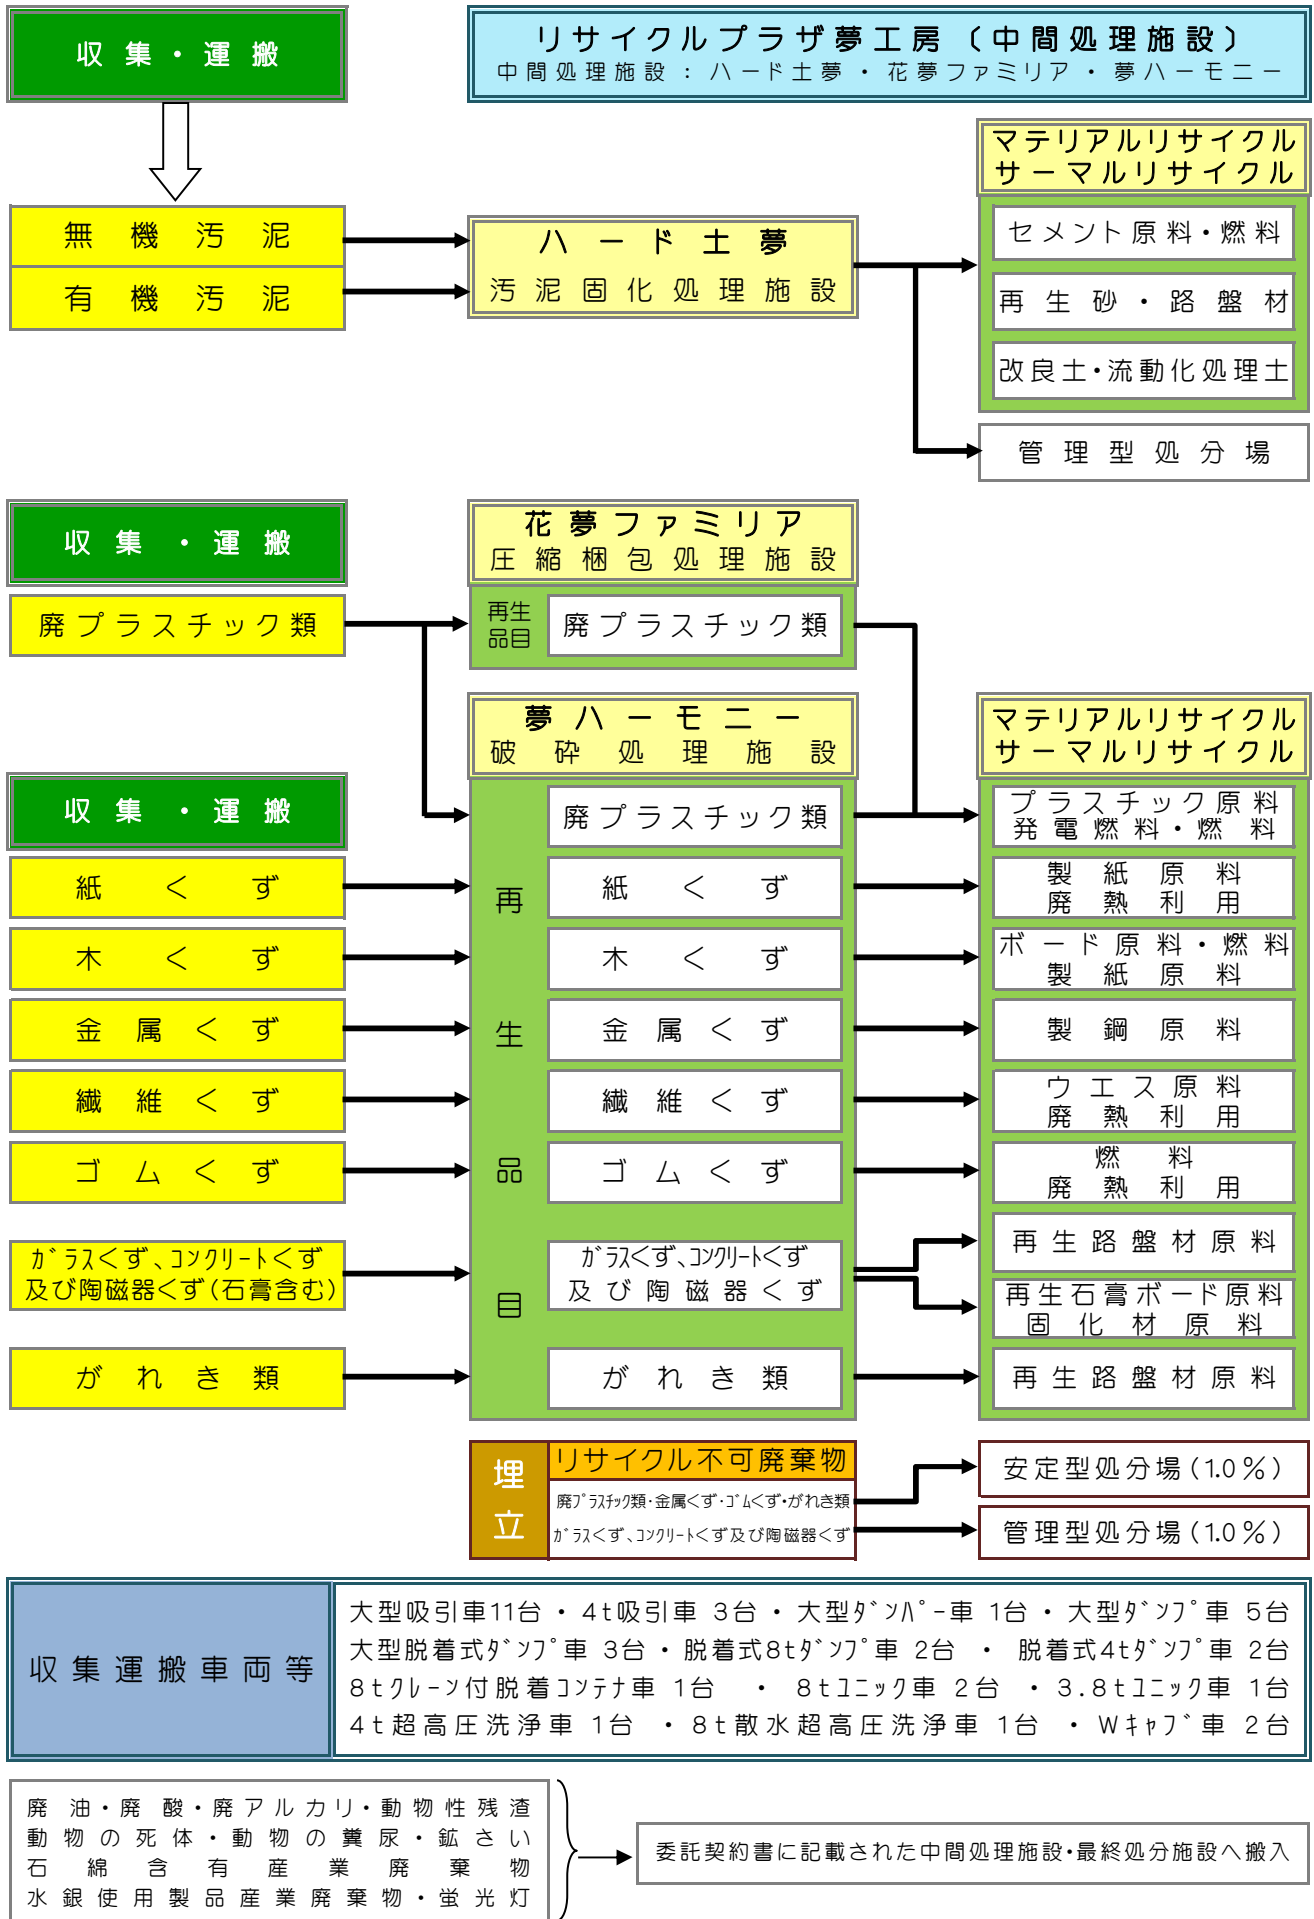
収集・運搬

リサイクルプラザ夢工房（中間処理施設）
中間処理施設：ハード土夢・花夢ファミリア・夢ハーモニー

マテリアルリサイクル
サーマルリサイクル

無機汚泥
有機汚泥

ハード土夢
汚泥固化処理施設

セメント原料・燃料
再生砂・路盤材
改良土・流動化処理土
管理型処分場

収集・運搬

花夢ファミリア
圧縮梱包処理施設

廃プラスチック類

再生品目
廃プラスチック類

夢ハーモニー
破砕処理施設

マテリアルリサイクル
サーマルリサイクル

収集・運搬

紙くず
木くず
金属くず
繊維くず
ゴムくず
ｶﾞﾗｽくず､ｺﾝｸﾘｰﾄくず及び陶磁器くず(石膏含む)
がれき類

再生品目

廃プラスチック類
紙くず
木くず
金属くず
繊維くず
ゴムくず
ｶﾞﾗｽくず､ｺﾝｸﾘｰﾄくず及び陶磁器くず
がれき類

プラスチック原料 発電燃料・燃料
製紙原料 廃熱利用
ボード原料・燃料 製紙原料
製鋼原料
ウエス原料 廃熱利用
燃料 廃熱利用
再生路盤材原料
再生石膏ボード原料 固化材原料
再生路盤材原料

埋立
リサイクル不可廃棄物
廃ﾌﾟﾗｽﾁｯｸ類･金属くず･ｺﾞﾑくず･がれき類
ｶﾞﾗｽくず､ｺﾝｸﾘｰﾄくず及び陶磁器くず

安定型処分場（1.0％）
管理型処分場（1.0％）

収集運搬車両等

大型吸引車11台・4t吸引車 3台・大型ﾀﾞﾝﾊﾟｰ車 1台・大型ﾀﾞﾝﾌﾟ車 5台
大型脱着式ﾀﾞﾝﾌﾟ車 3台・脱着式8tﾀﾞﾝﾌﾟ車 2台 ・ 脱着式4tﾀﾞﾝﾌﾟ車 2台
8tｸﾚｰﾝ付脱着ｺﾝﾃﾅ車 1台 ・ 8tﾕﾆｯｸ車 2台 ・3.8tﾕﾆｯｸ車 1台
4t超高圧洗浄車 1台 ・8t散水超高圧洗浄車 1台 ・Wｷｬﾌﾞ車 2台

廃油・廃酸・廃アルカリ・動物性残渣
動物の死体・動物の糞尿・鉱さい
石綿含有産業廃棄物
水銀使用製品産業廃棄物・蛍光灯

委託契約書に記載された中間処理施設・最終処分施設へ搬入